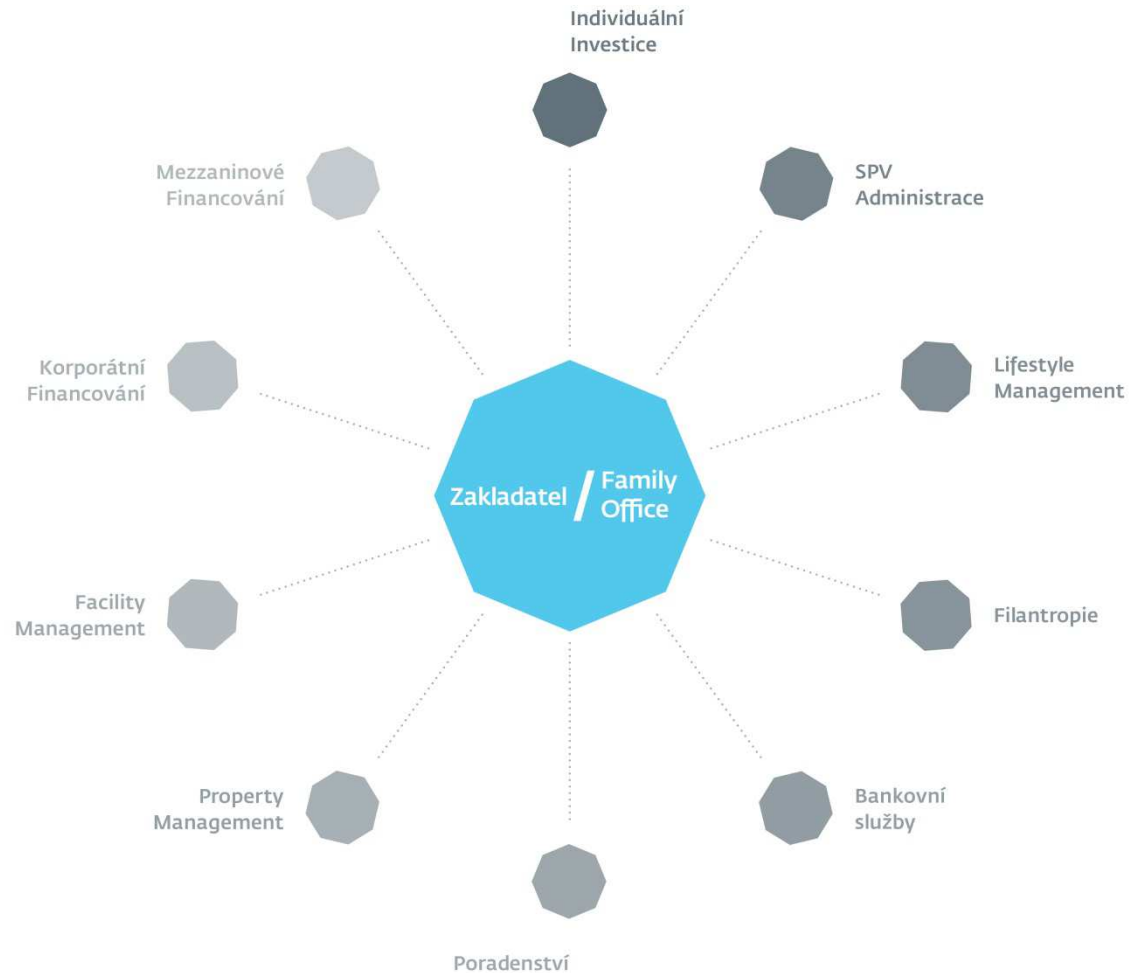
Individuální Investice

Mezzaninové Financování

SPV Administrace

Korporátní Financování

Lifestyle Management

Zakladatel / Family Office

Facility Management

Filantropie

Property Management

Bankovní služby

Poradenství